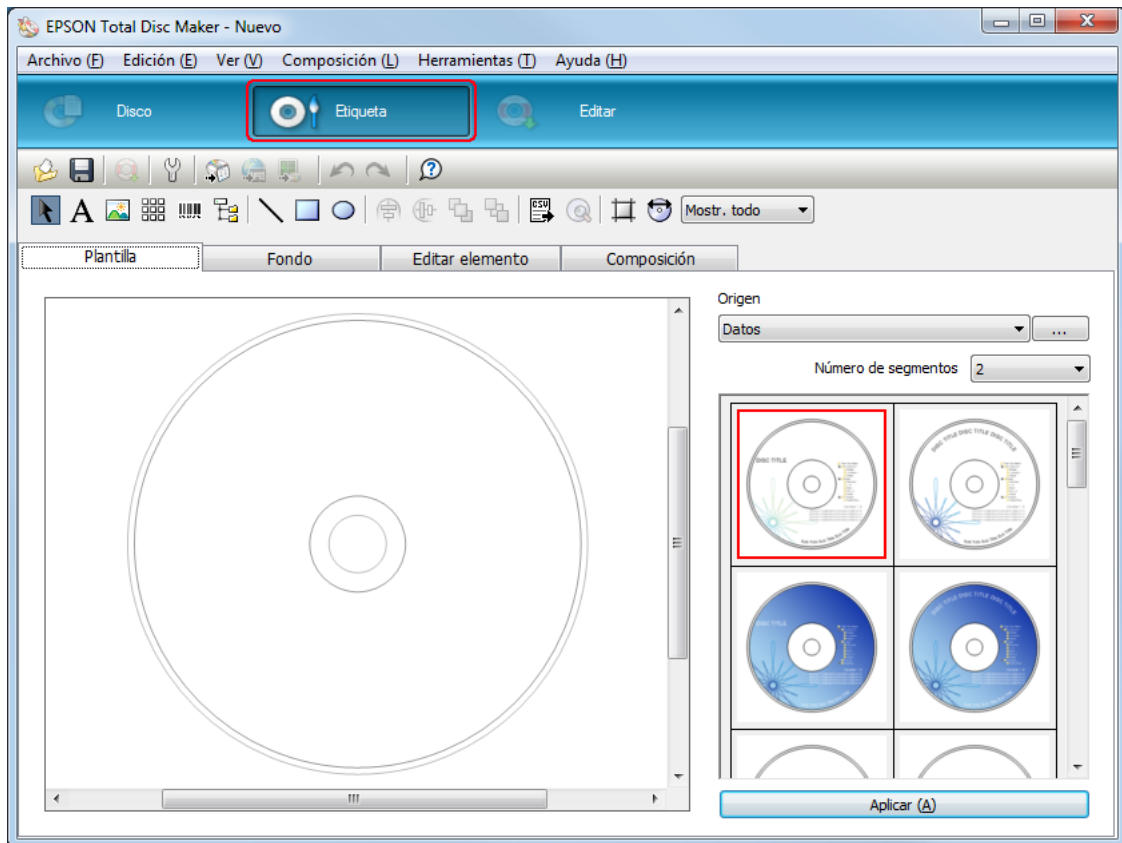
EPSON Total Disc Maker - Nuevo

Archivo (F) Edición (E) Ver (V) Composición (L) Herramientas (T) Ayuda (H)

Disco
Etiqueta
Editar

Mostr. todo

Plantilla
Fondo
Editar elemento
Composición

Origen
Datos
...
Número de segmentos 2

DISC TITLE
DISC TITLE DISC TITLE DISC TITLE
DISC TITLE
DISC TITLE DISC TITLE DISC TITLE

Aplicar (A)